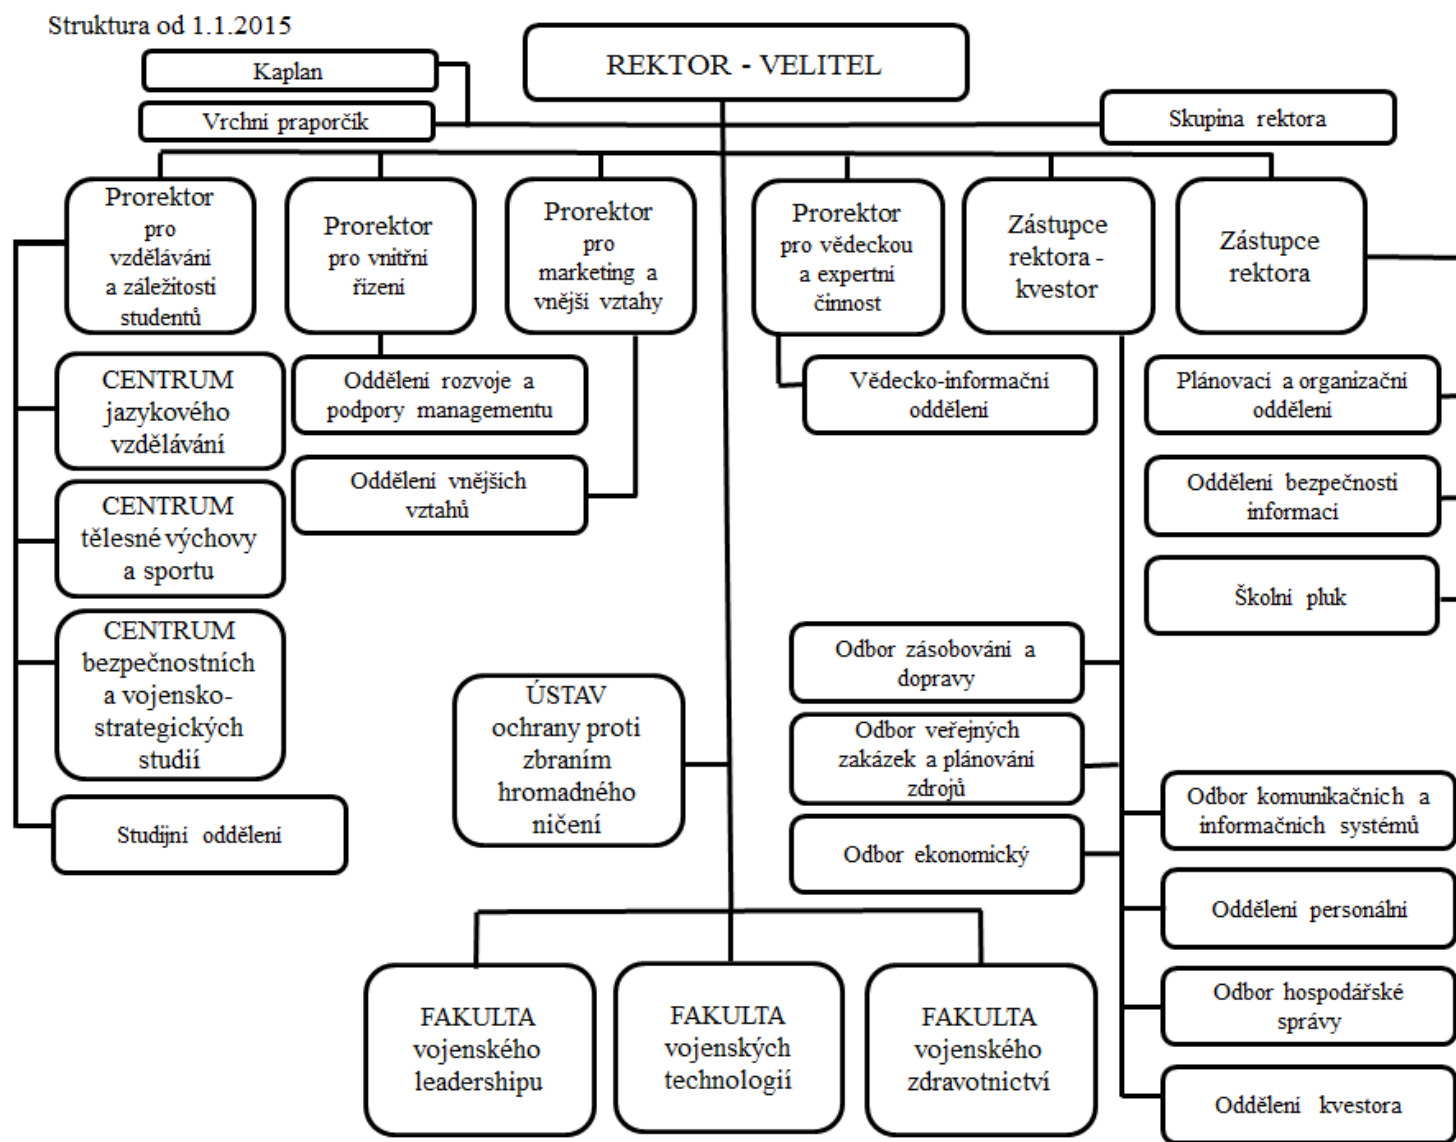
Struktura od 1.1.2015

REKTOR - VELITEL

Kaplan

Vrchní praporčík

Skupina rektora

Prorektor pro vzdělávání a záležitosti studentů

Prorektor pro vnitřní řízení

Prorektor pro marketing a vnější vztahy

Prorektor pro vědeckou a expertní činnost

Zástupce rektora - kvestor

Zástupce rektora

CENTRUM jazykového vzdělávání

CENTRUM tělesné výchovy a sportu

CENTRUM bezpečnostních a vojensko-strategických studií

Studijní oddělení

Oddělení rozvoje a podpory managementu

Oddělení vnějších vztahů

Vědecko-informační oddělení

Plánovací a organizační oddělení

Oddělení bezpečnosti informací

Školní pluk

ÚSTAV ochrany proti zbraním hromadného ničení

Odbor zásobování a dopravy

Odbor veřejných zakázek a plánování zdrojů

Odbor ekonomický

Odbor komunikačních a informačních systémů

Oddělení personální

Odbor hospodářské správy

Oddělení kvestora

FAKULTA vojenského leadershipu

FAKULTA vojenských technologií

FAKULTA vojenského zdravotnictví